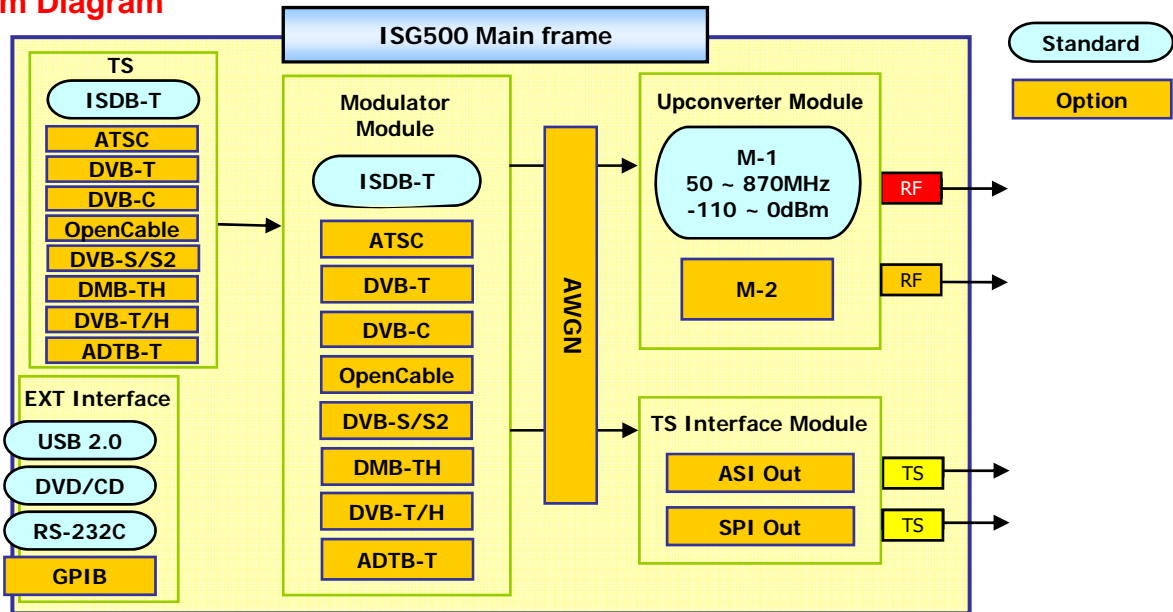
m Diagram

ISG500 Main frame

Standard

Option

TS
ISDB-T
ATSC
DVB-T
DVB-C
OpenCable
DVB-S/S2
DMB-TH
DVB-T/H
ADTB-T

EXT Interface
USB 2.0
DVD/CD
RS-232C
GPIB

Modulator Module
ISDB-T
ATSC
DVB-T
DVB-C
OpenCable
DVB-S/S2
DMB-TH
DVB-T/H
ADTB-T

AWGN

Upconverter Module
M-1
50 ~ 870MHz
-110 ~ 0dBm
M-2
RF
RF

TS Interface Module
ASI Out
SPI Out
TS
TS